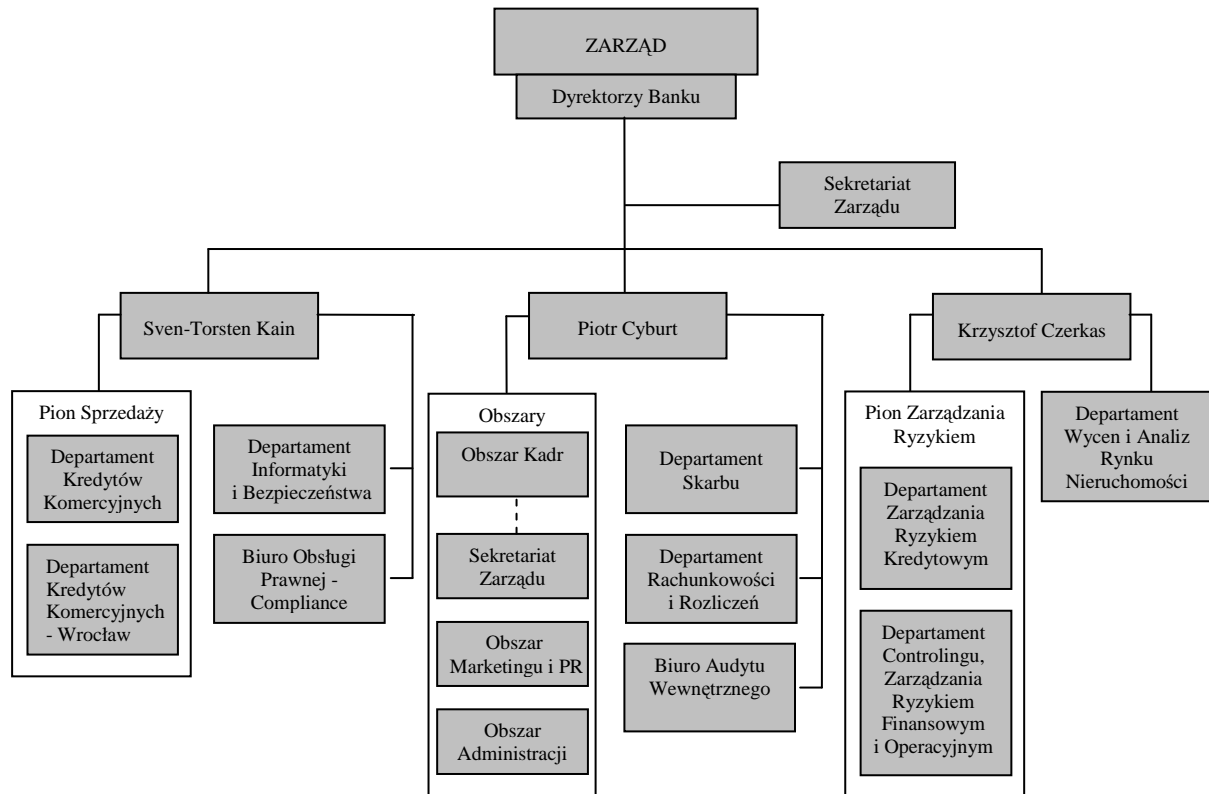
ZARZĄD

Dyrektorzy Banku

Sekretariat Zarządu

Sven-Torsten Kain

Piotr Cyburt

Krzysztof Czerkas

Pion Sprzedaży

Departament Kredytów Komercyjnych

Departament Kredytów Komercyjnych - Wrocław

Departament Informatyki i Bezpieczeństwa

Biuro Obsługi Prawnej - Compliance

Obszary

Obszar Kadr

Sekretariat Zarządu

Obszar Marketingu i PR

Obszar Administracji

Departament Skarbu

Departament Rachunkowości i Rozliczeń

Biuro Audytu Wewnętrznego

Pion Zarządzania Ryzykiem

Departament Zarządzania Ryzykiem Kredytowym

Departament Controlingu, Zarządzania Ryzykiem Finansowym i Operacyjnym

Departament Wycen i Analiz Rynku Nieruchomości